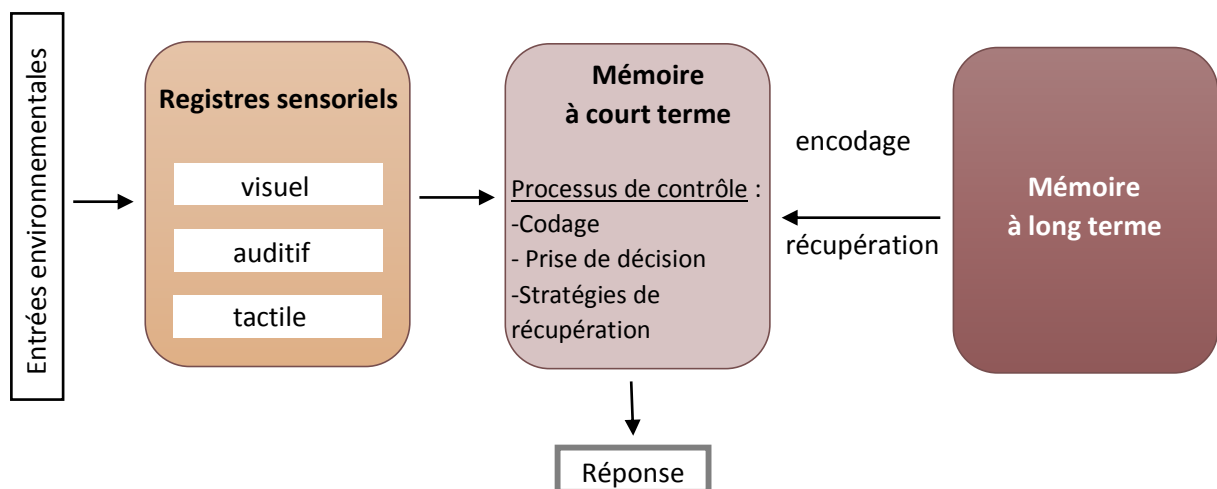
Entrées environnementales

Registres sensoriels

visuel

auditif

tactile

Mémoire à court terme

Processus de contrôle :
-Codage
- Prise de décision
-Stratégies de récupération

encodage

récupération

Mémoire à long terme

Réponse